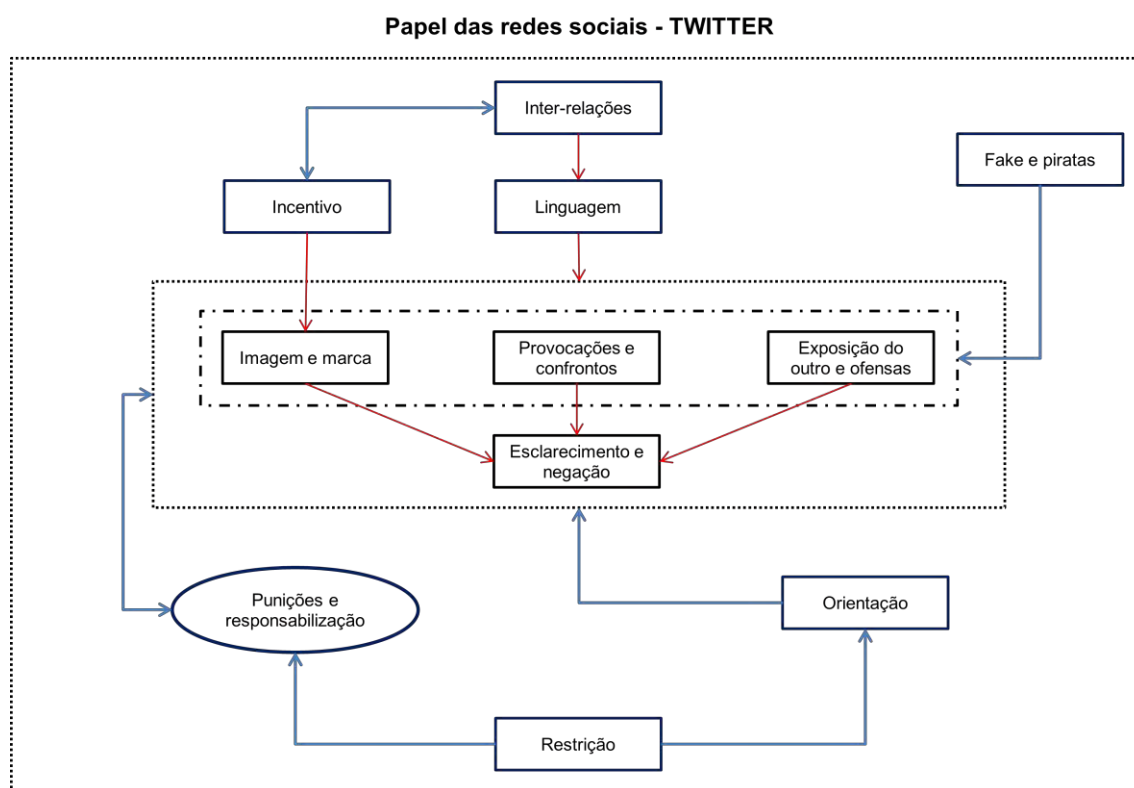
Papel das redes sociais - TWITTER

Inter-relações

Fake e piratas

Incentivo

Linguagem

Imagem e marca

Provocações e confrontos

Exposição do outro e ofensas

Esclarecimento e negação

Punições e responsabilização

Orientação

Restrição